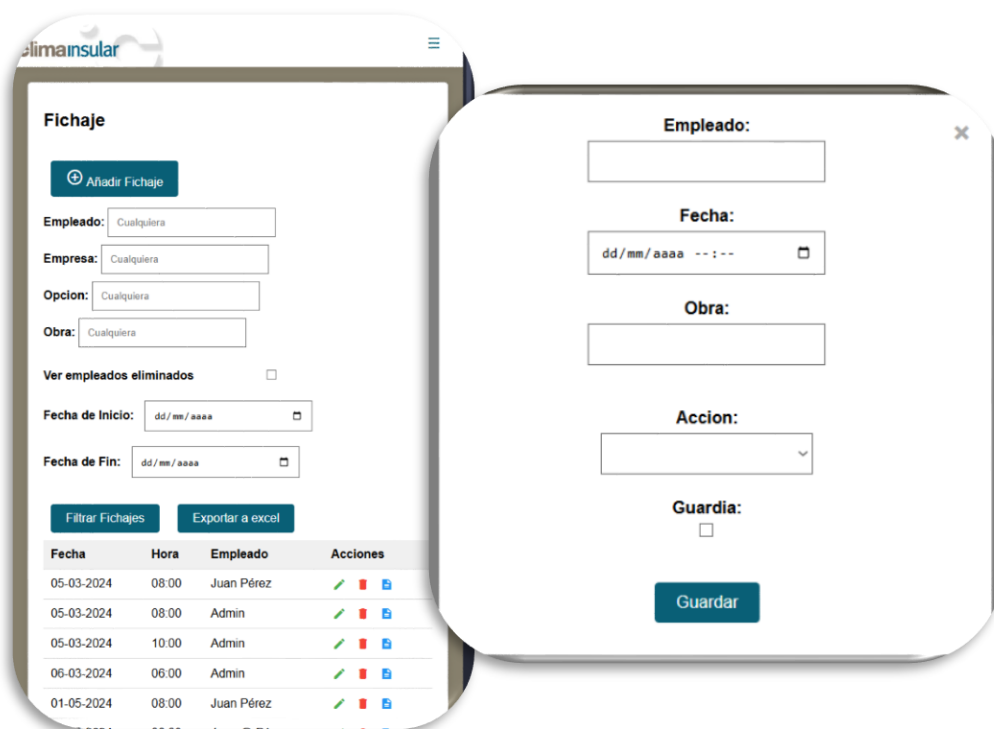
climainsular ☰

Fichaje

⊕ Añadir Fichaje

Empleado: Cualquiera

Empresa: Cualquiera

Opcion: Cualquiera

Obra: Cualquiera

Ver empleados eliminados

Fecha de Inicio: dd/mm/aaaa

Fecha de Fin: dd/mm/aaaa

Filtrar Fichajes Exportar a excel

| Fecha | Hora | Empleado | Acciones |
|---|---|---|---|
| 05-03-2024 | 08:00 | Juan Pérez | |
| 05-03-2024 | 08:00 | Admin | |
| 05-03-2024 | 10:00 | Admin | |
| 06-03-2024 | 06:00 | Admin | |
| 01-05-2024 | 08:00 | Juan Pérez | |
| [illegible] | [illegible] | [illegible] | |

Empleado:

Fecha:

dd/mm/aaaa --:--

Obra:

Accion:

Guardia:

Guardar

×